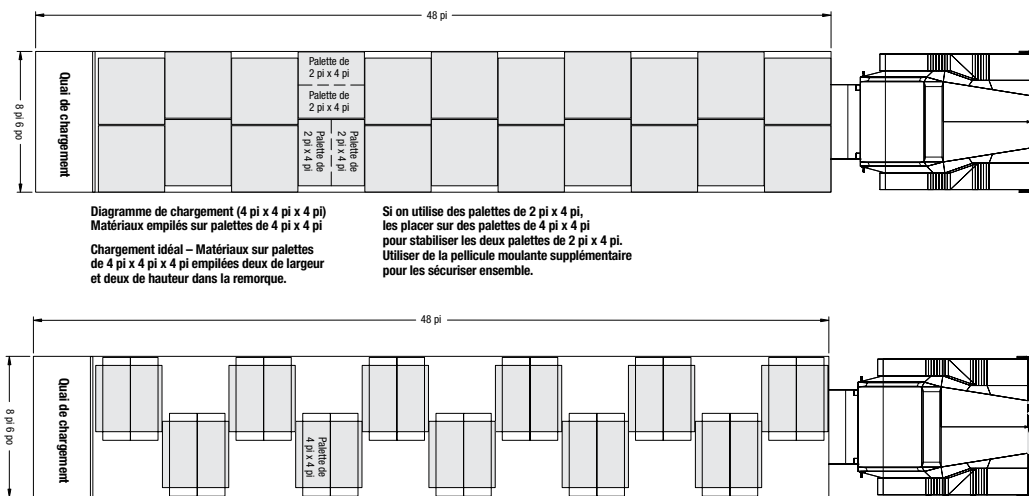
48 pi

8 pi 6 po

Quai de chargement

Palette de 2 pi x 4 pi

Palette de 2 pi x 4 pi

Palette de 2 pi x 4 pi

Palette de 2 pi x 4 pi

Diagramme de chargement (4 pi x 4 pi x 4 pi) Matériaux empilés sur palettes de 4 pi x 4 pi

Chargement idéal – Matériaux sur palettes de 4 pi x 4 pi x 4 pi empilées deux de largeur et deux de hauteur dans la remorque.

Si on utilise des palettes de 2 pi x 4 pi, les placer sur des palettes de 4 pi x 4 pi pour stabiliser les deux palettes de 2 pi x 4 pi. Utiliser de la pellicule moulante supplémentaire pour les sécuriser ensemble.

48 pi

8 pi 6 po

Quai de chargement

Palette de 4 pi x 4 pi